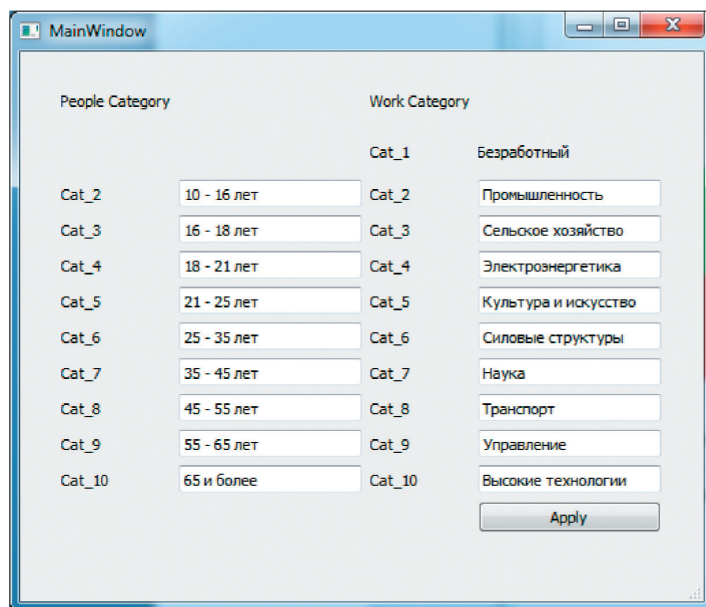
MainWindow

People Category

Work Category

Cat_1 Безработный

| | | | |
|---|---|---|---|
| Cat_2 | 10 - 16 лет | Cat_2 | Промышленность |
| Cat_3 | 16 - 18 лет | Cat_3 | Сельское хозяйство |
| Cat_4 | 18 - 21 лет | Cat_4 | Электроэнергетика |
| Cat_5 | 21 - 25 лет | Cat_5 | Культура и искусство |
| Cat_6 | 25 - 35 лет | Cat_6 | Силовые структуры |
| Cat_7 | 35 - 45 лет | Cat_7 | Наука |
| Cat_8 | 45 - 55 лет | Cat_8 | Транспорт |
| Cat_9 | 55 - 65 лет | Cat_9 | Управление |
| Cat_10 | 65 и более | Cat_10 | Высокие технологии |

Apply